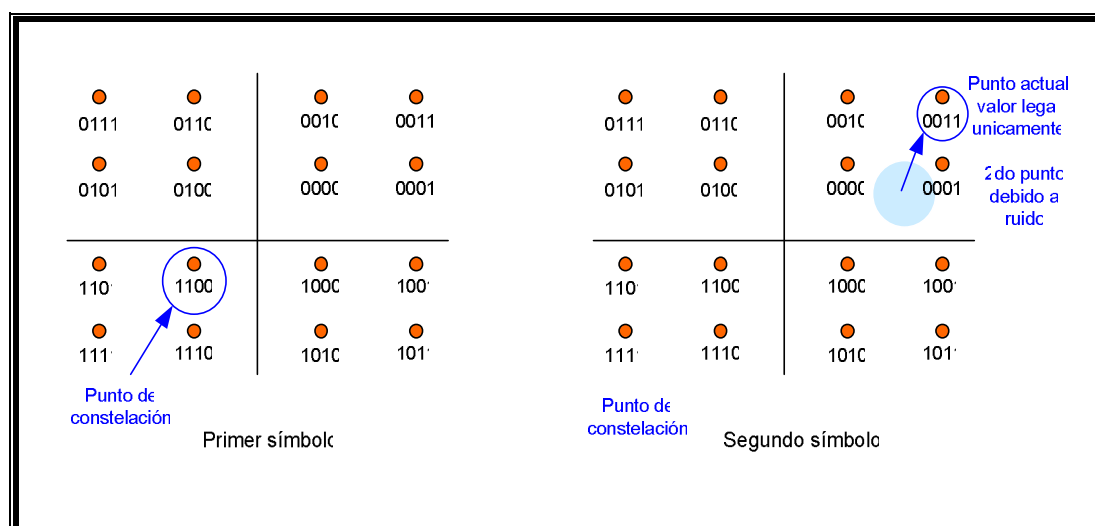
0111 0110 0010 0011
0101 0100 0000 0001
1101 1100 1000 1001
1111 1110 1010 1011

Punto de constelación

Primer símbolo

Punto actual valor llega unicamente

0111 0110 0010 0011
0101 0100 0000 0001

2do punto debido a ruido

1101 1100 1000 1001
1111 1110 1010 1011

Punto de constelación

Segundo símbolo